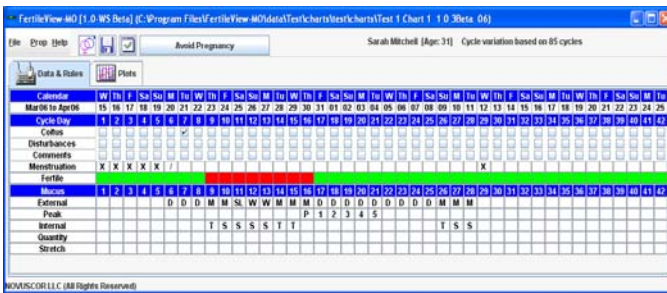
FertileView-MO [1.0-WS Beta] [C:\Program Files\FertileView-MO\data\Test\charts\test\charts\Test 1 Chart 1 1 0 3Beta 06]

File Prop Help

Avoid Pregnancy

Sarah Mitchell [Age: 31] Cycle variation based on 85 cycles

Data & Rules

Plots

| Calendar | W | Th | F | Sa | Su | M | Tu | W | Th | F | Sa | Su | M | Tu | W | Th | F | Sa | Su | M | Tu | W | Th | F | Sa | Su | M | Tu | W | Th | F | Sa | Su | M | Tu | W | Th | F | Sa | Su | M | Tu |
|---|---|---|---|---|---|---|---|---|---|---|---|---|---|---|---|---|---|---|---|---|---|---|---|---|---|---|---|---|---|---|---|---|---|---|---|---|---|---|---|---|---|---|
| Mar06 to Apr06 | 15 | 16 | 17 | 18 | 19 | 20 | 21 | 22 | 23 | 24 | 25 | 26 | 27 | 28 | 29 | 30 | 31 | 01 | 02 | 03 | 04 | 05 | 06 | 07 | 08 | 09 | 10 | 11 | 12 | 13 | 14 | 15 | 16 | 17 | 18 | 19 | 20 | 21 | 22 | 23 | 24 | 25 |
| Cycle Day | 1 | 2 | 3 | 4 | 5 | 6 | 7 | 8 | 9 | 10 | 11 | 12 | 13 | 14 | 15 | 16 | 17 | 18 | 19 | 20 | 21 | 22 | 23 | 24 | 25 | 26 | 27 | 28 | 29 | 30 | 31 | 32 | 33 | 34 | 35 | 36 | 37 | 38 | 39 | 40 | 41 | 42 |
| Coitus | | | | | | | ✓ | | | | | | | | | | | | | | | | | | | | | | | | | | | | | | | | | | | |
| Disturbances | | | | | | | | | | | | | | | | | | | | | | | | | | | | | | | | | | | | | | | | | | |
| Comments | | | | | | | | | | | | | | | | | | | | | | | | | | | | | | | | | | | | | | | | | | |
| Menstruation | X | X | X | X | X | / | | | | | | | | | | | | | | | | | | | | | | | X | | | | | | | | | | | | | |
| Fertile | | | | | | | | | | | | | | | | | | | | | | | | | | | | | | | | | | | | | | | | | | |
| Mucus | 1 | 2 | 3 | 4 | 5 | 6 | 7 | 8 | 9 | 10 | 11 | 12 | 13 | 14 | 15 | 16 | 17 | 18 | 19 | 20 | 21 | 22 | 23 | 24 | 25 | 26 | 27 | 28 | 29 | 30 | 31 | 32 | 33 | 34 | 35 | 36 | 37 | 38 | 39 | 40 | 41 | 42 |
| External | | | | | | D | D | D | M | M | SL | W | W | M | M | M | D | D | D | D | D | D | D | D | D | M | M | M | | | | | | | | | | | | | | |
| Peak | | | | | | | | | | | | | | | | | P | 1 | 2 | 3 | 4 | 5 | | | | | | | | | | | | | | | | | | | | |
| Internal | | | | | | | | T | S | S | S | S | S | T | T | | | | | | | | | | | | T | S | S | | | | | | | | | | | | | |
| Quantity | | | | | | | | | | | | | | | | | | | | | | | | | | | | | | | | | | | | | | | | | | |
| Stretch | | | | | | | | | | | | | | | | | | | | | | | | | | | | | | | | | | | | | | | | | | |

NOVUSCOR LLC (All Rights Reserved)